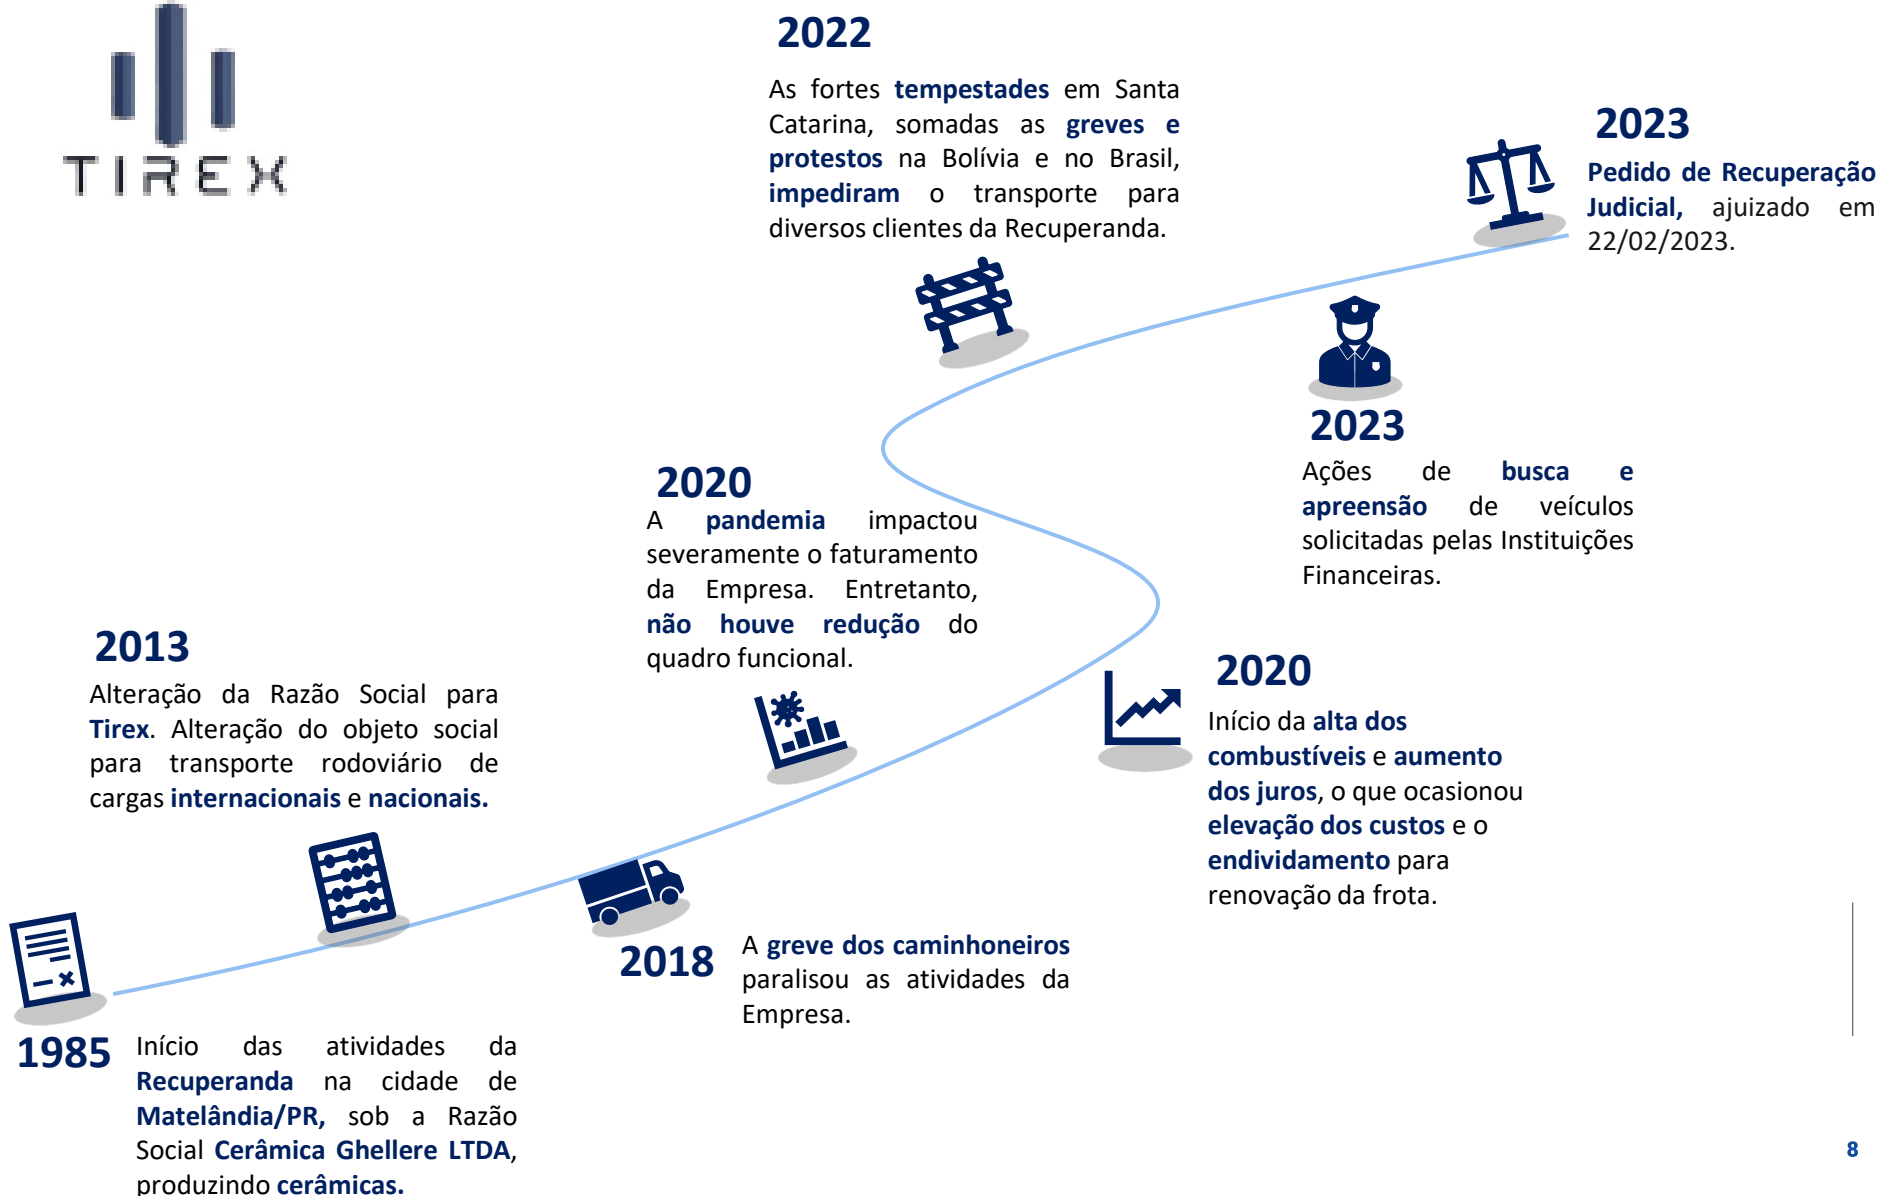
TIREX

2022

As fortes tempestades em Santa Catarina, somadas as greves e protestos na Bolívia e no Brasil, impediram o transporte para diversos clientes da Recuperanda.

2023

Pedido de Recuperação Judicial, ajuizado em 22/02/2023.

2023

Ações de busca e apreensão de veículos solicitadas pelas Instituições Financeiras.

2020

A pandemia impactou severamente o faturamento da Empresa. Entretanto, não houve redução do quadro funcional.

2013

Alteração da Razão Social para Tirex. Alteração do objeto social para transporte rodoviário de cargas internacionais e nacionais.

2020

Início da alta dos combustíveis e aumento dos juros, o que ocasionou elevação dos custos e o endividamento para renovação da frota.

2018

A greve dos caminhoneiros paralisou as atividades da Empresa.

1985

Início das atividades da Recuperanda na cidade de Matelândia/PR, sob a Razão Social Cerâmica Ghellere LTDA, produzindo cerâmicas.

8